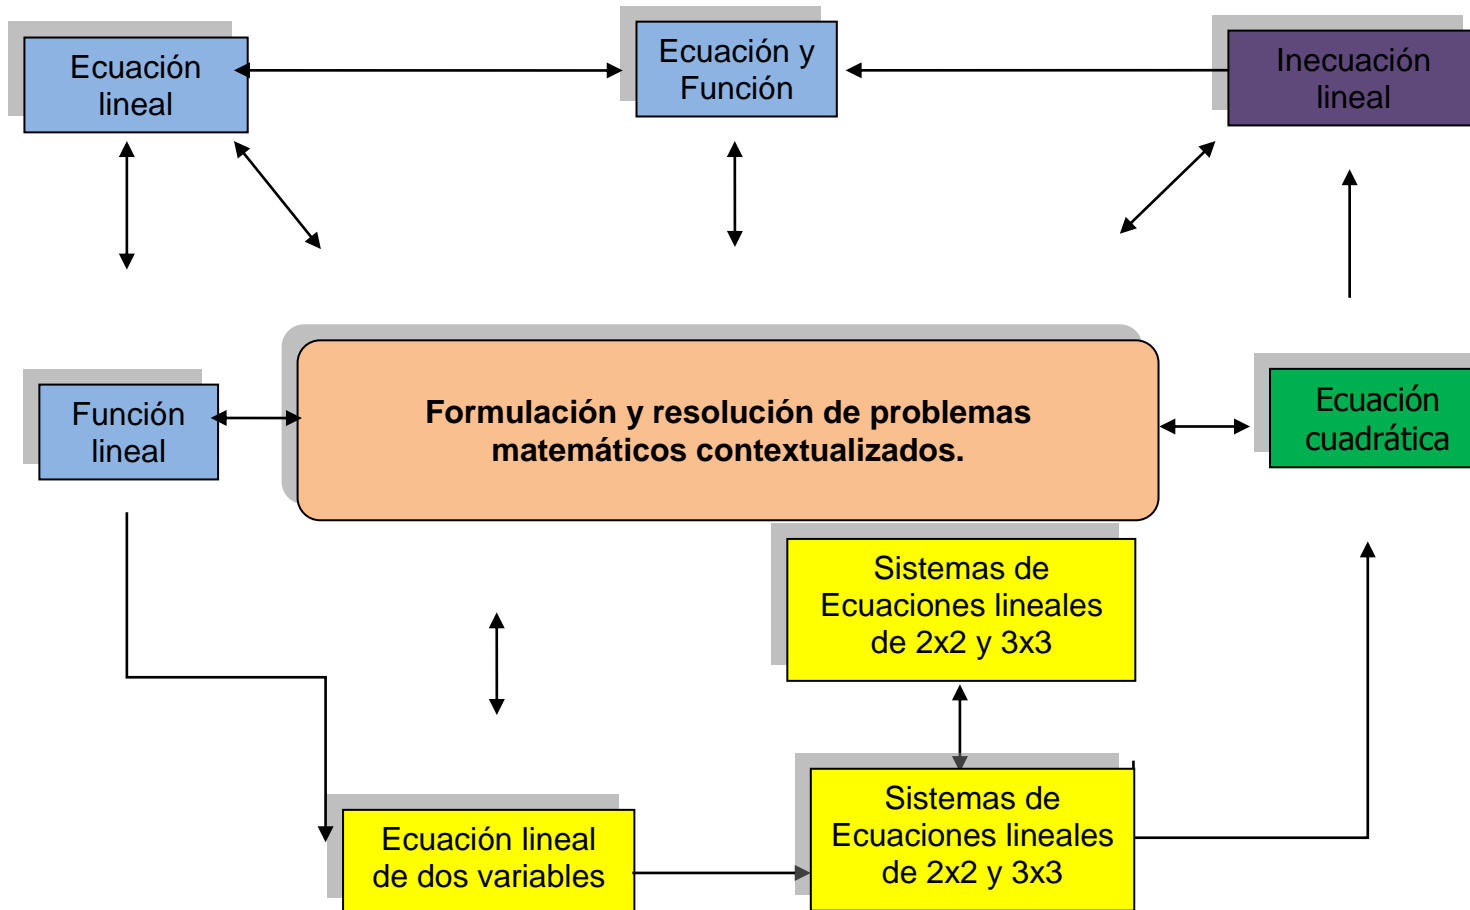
Ecuación lineal

Ecuación y Función

Inecuación lineal

Función lineal

Formulación y resolución de problemas matemáticos contextualizados.

Ecuación cuadrática

Sistemas de Ecuaciones lineales de 2x2 y 3x3

Ecuación lineal de dos variables

Sistemas de Ecuaciones lineales de 2x2 y 3x3